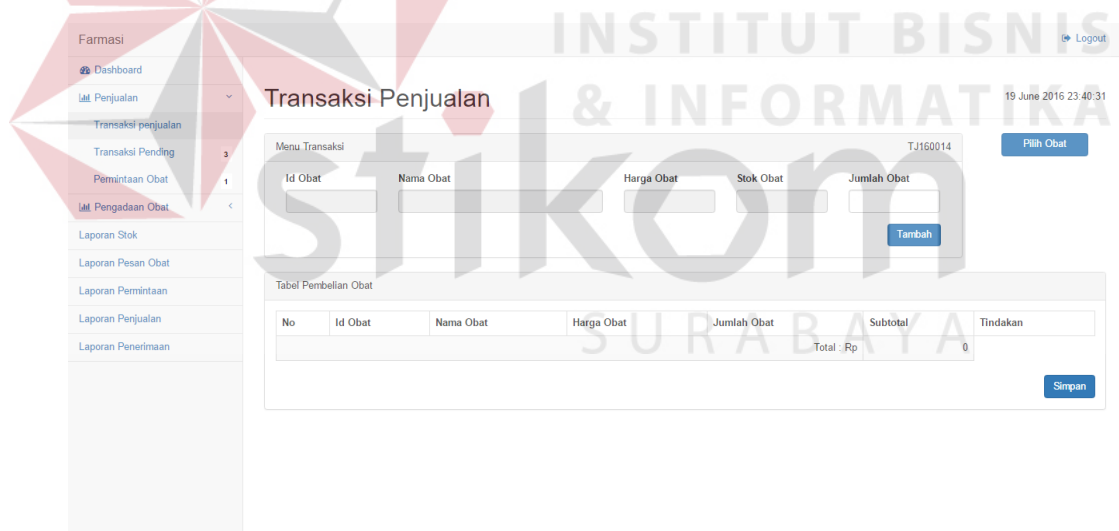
INSTITUT BISNIS & INFORMATIKA stikom SURABAYA

Farmasi

Logout

Dashboard

Penjualan

Transaksi penjualan

Transaksi Pending 3

Permintaan Obat 1

Pengadaan Obat

Laporan Stok

Laporan Pesan Obat

Laporan Permintaan

Laporan Penjualan

Laporan Penerimaan

Transaksi Penjualan

19 June 2016 23:40:31

Menu Transaksi TJ160014

Pilih Obat

Id Obat | Nama Obat | Harga Obat | Stok Obat | Jumlah Obat

Tambah

Tabel Pembelian Obat

| No | Id Obat | Nama Obat | Harga Obat | Jumlah Obat | Subtotal | Tindakan |
|---|---|---|---|---|---|---|
| | | | | Total : Rp | 0 | |

Simpan